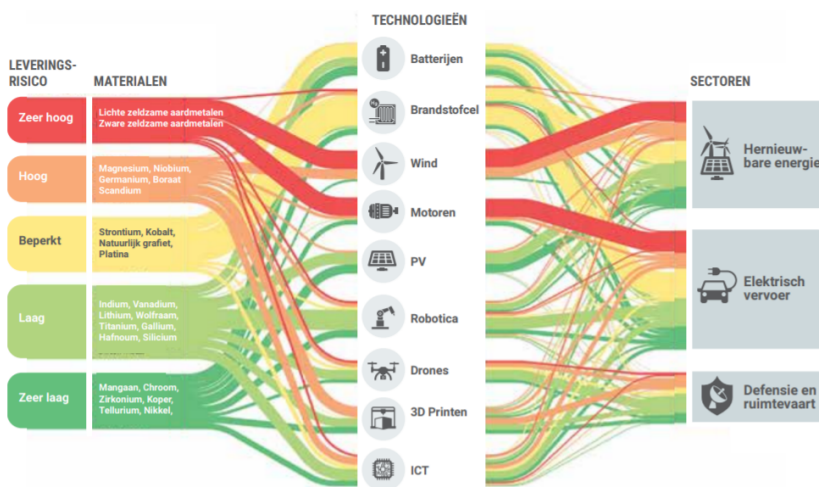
LEVERINGS-RISICO

MATERIALEN

TECHNOLOGIEËN

SECTOREN

Zeer hoog
Lichte zeldzame aardmetalen
Zware zeldzame aardmetalen

Hoog
Magnesium, Niobium, Germanium, Boraat Scandium

Beperkt
Strontium, Kobalt, Natuurlijk grafiet, Platina

Laag
Indium, Vanadium, Lithium, Wolfraam, Titanium, Gallium, Hafnoum, Silicium

Zeer laag
Mangaan, Chroom, Zirkonium, Koper, Tellurium, Nikkel,

Batterijen
Brandstofcel
Wind
Motoren
PV
Robotica
Drones
3D Printen
ICT

Hernieuw-bare energie
Elektrisch vervoer
Defensie en ruimtevaart